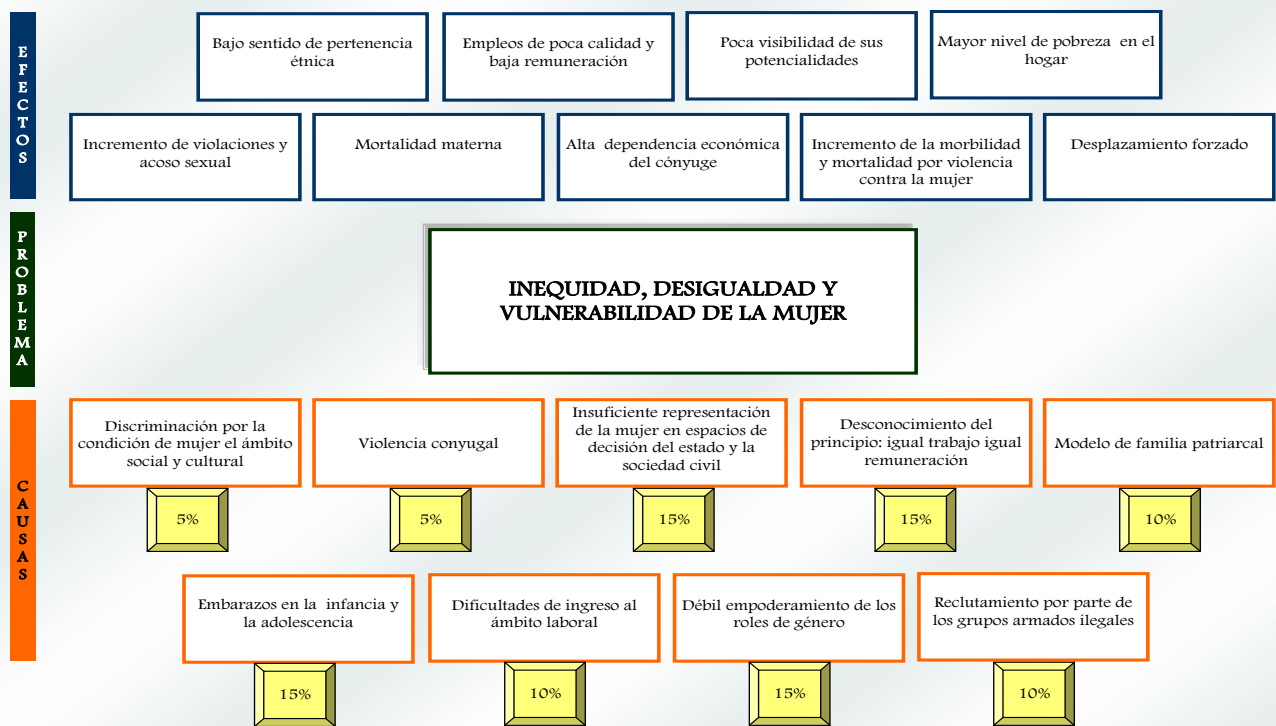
EFECTOS

Bajo sentido de pertenencia étnica

Empleos de poca calidad y baja remuneración

Poca visibilidad de sus potencialidades

Mayor nivel de pobreza en el hogar

Incremento de violaciones y acoso sexual

Mortalidad materna

Alta dependencia económica del cónyuge

Incremento de la morbilidad y mortalidad por violencia contra la mujer

Desplazamiento forzado

PROBLEMA

INEQUIDAD, DESIGUALDAD Y VULNERABILIDAD DE LA MUJER

CAUSAS

Discriminación por la condición de mujer el ámbito social y cultural

5%

Violencia conyugal

5%

Insuficiente representación de la mujer en espacios de decisión del estado y la sociedad civil

15%

Desconocimiento del principio: igual trabajo igual remuneración

15%

Modelo de familia patriarcal

10%

Embarazos en la infancia y la adolescencia

15%

Dificultades de ingreso al ámbito laboral

10%

Débil empoderamiento de los roles de género

15%

Reclutamiento por parte de los grupos armados ilegales

10%